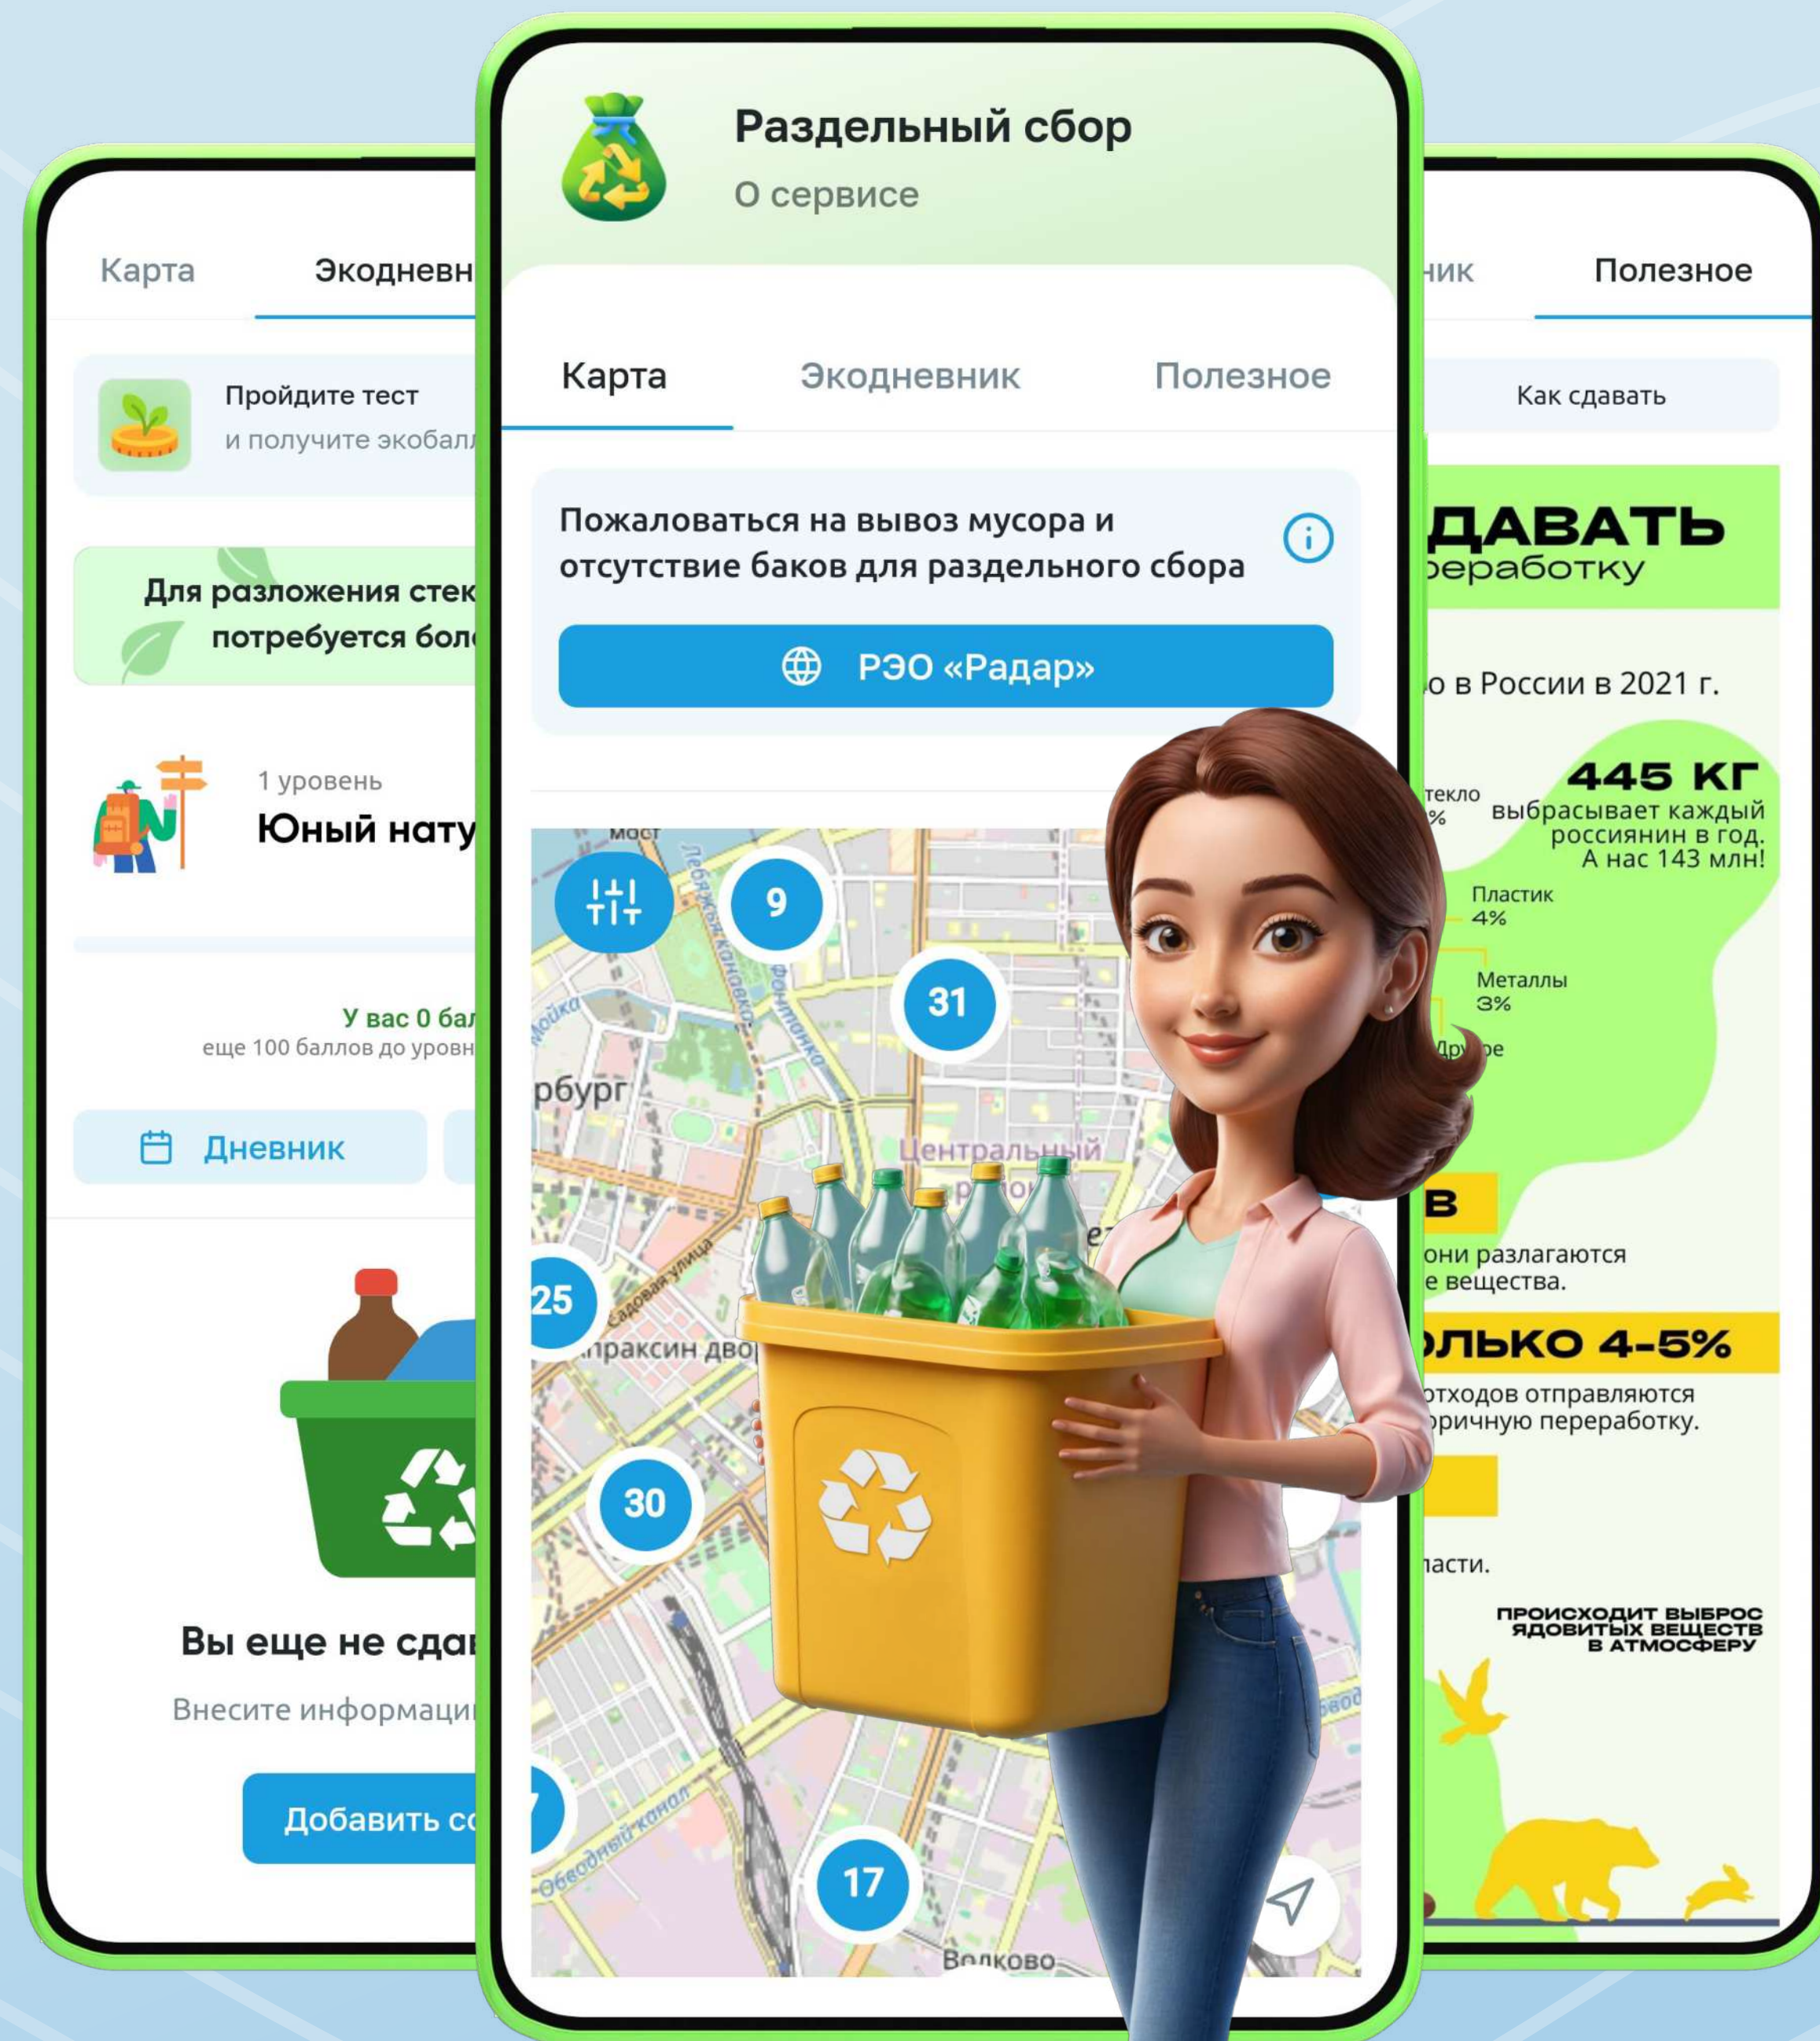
Карта
Экодневн

Пройдите тест
и получите экобалл

Для разложения стек
потребуется бол

1 уровень
Юный нату

У вас 0 бал
еще 100 баллов до уровн

Дневник

Вы еще не сда
Внесите информаци
Добавить с

Раздельный сбор
О сервисе

Карта
Экодневник
Полезное

Пожаловаться на вывоз мусора и отсутствие баков для раздельного сбора

РЭО «Радар»

мост
9
31
25
30
17
рбург
Центральный
апраксин дво
Садовая улица
Обводный канал
Волково

ник
Полезное

Как сдавать

ДАВАТЬ
ереработку

о в России в 2021 г.

445 КГ
выбрасывает каждый россиянин в год. А нас 143 млн!

текло
%
Пластик
4%
Металлы
3%
Другое

В
они разлагаются
е вещества.

ОЛЬКО 4-5%
отходов отправляются
ричную переработку.

ласти.

ПРОИСХОДИТ ВЫБРОС ЯДОВИТЫХ ВЕЩЕСТВ В АТМОСФЕРУ